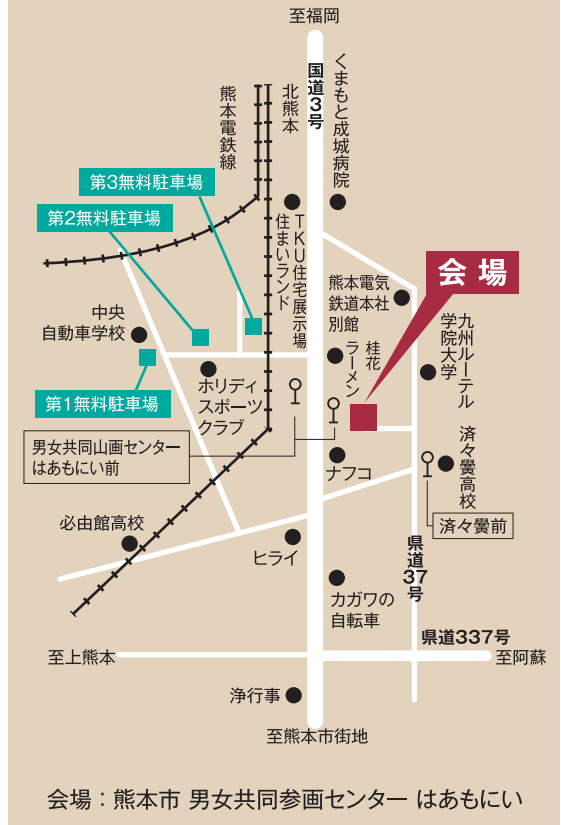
至福岡

国道3号

くまもと成城病院

北熊本

熊本電鉄線

第3無料駐車場

第2無料駐車場

TKU住宅展示場 住まいランド

会場

熊本電気鉄道本社別館

桂花ラーメン

九州ルーテル学院大学

中央自動車学校

ホリディスポーツクラブ

第1無料駐車場

男女共同山画センター はあもにい前

ナフコ

済々黌高校

済々黌前

必由館高校

ヒライ

県道37号

カガワの自転車

県道337号

至上熊本

至阿蘇

浄行事

至熊本市街地

会場：熊本市 男女共同参画センター はあもにい